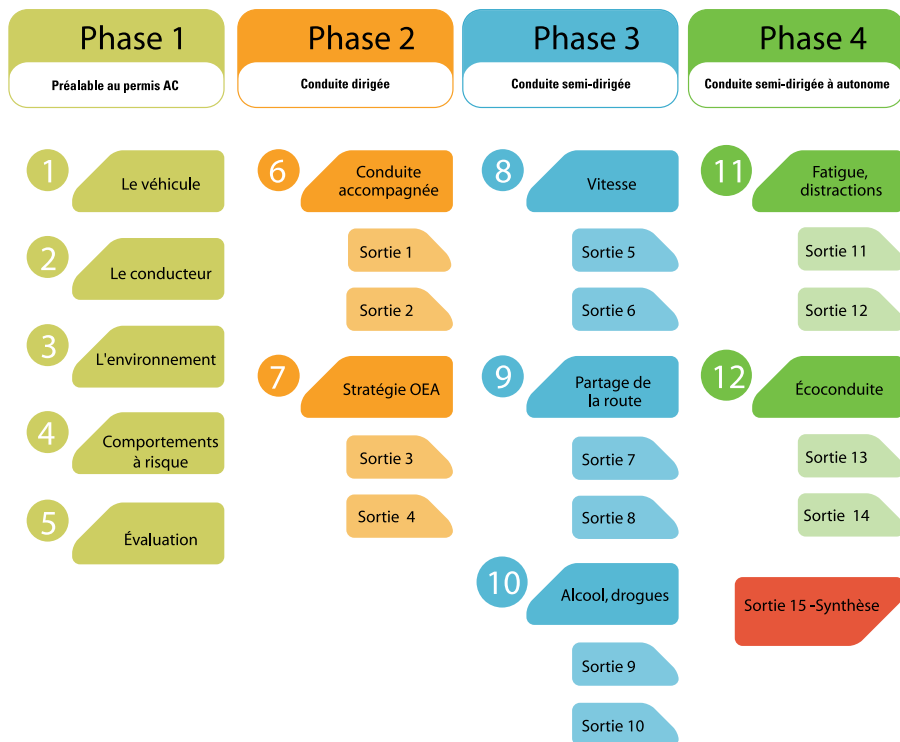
Phase 1
Préalable au permis AC

Phase 2
Conduite dirigée

Phase 3
Conduite semi-dirigée

Phase 4
Conduite semi-dirigée à autonome

1 Le véhicule
2 Le conducteur
3 L'environnement
4 Comportements à risque
5 Évaluation

6 Conduite accompagnée
Sortie 1
Sortie 2
7 Stratégie OEA
Sortie 3
Sortie 4

8 Vitesse
Sortie 5
Sortie 6
9 Partage de la route
Sortie 7
Sortie 8
10 Alcool, drogues
Sortie 9
Sortie 10

11 Fatigue, distractions
Sortie 11
Sortie 12
12 Écoconduite
Sortie 13
Sortie 14
Sortie 15 -Synthèse